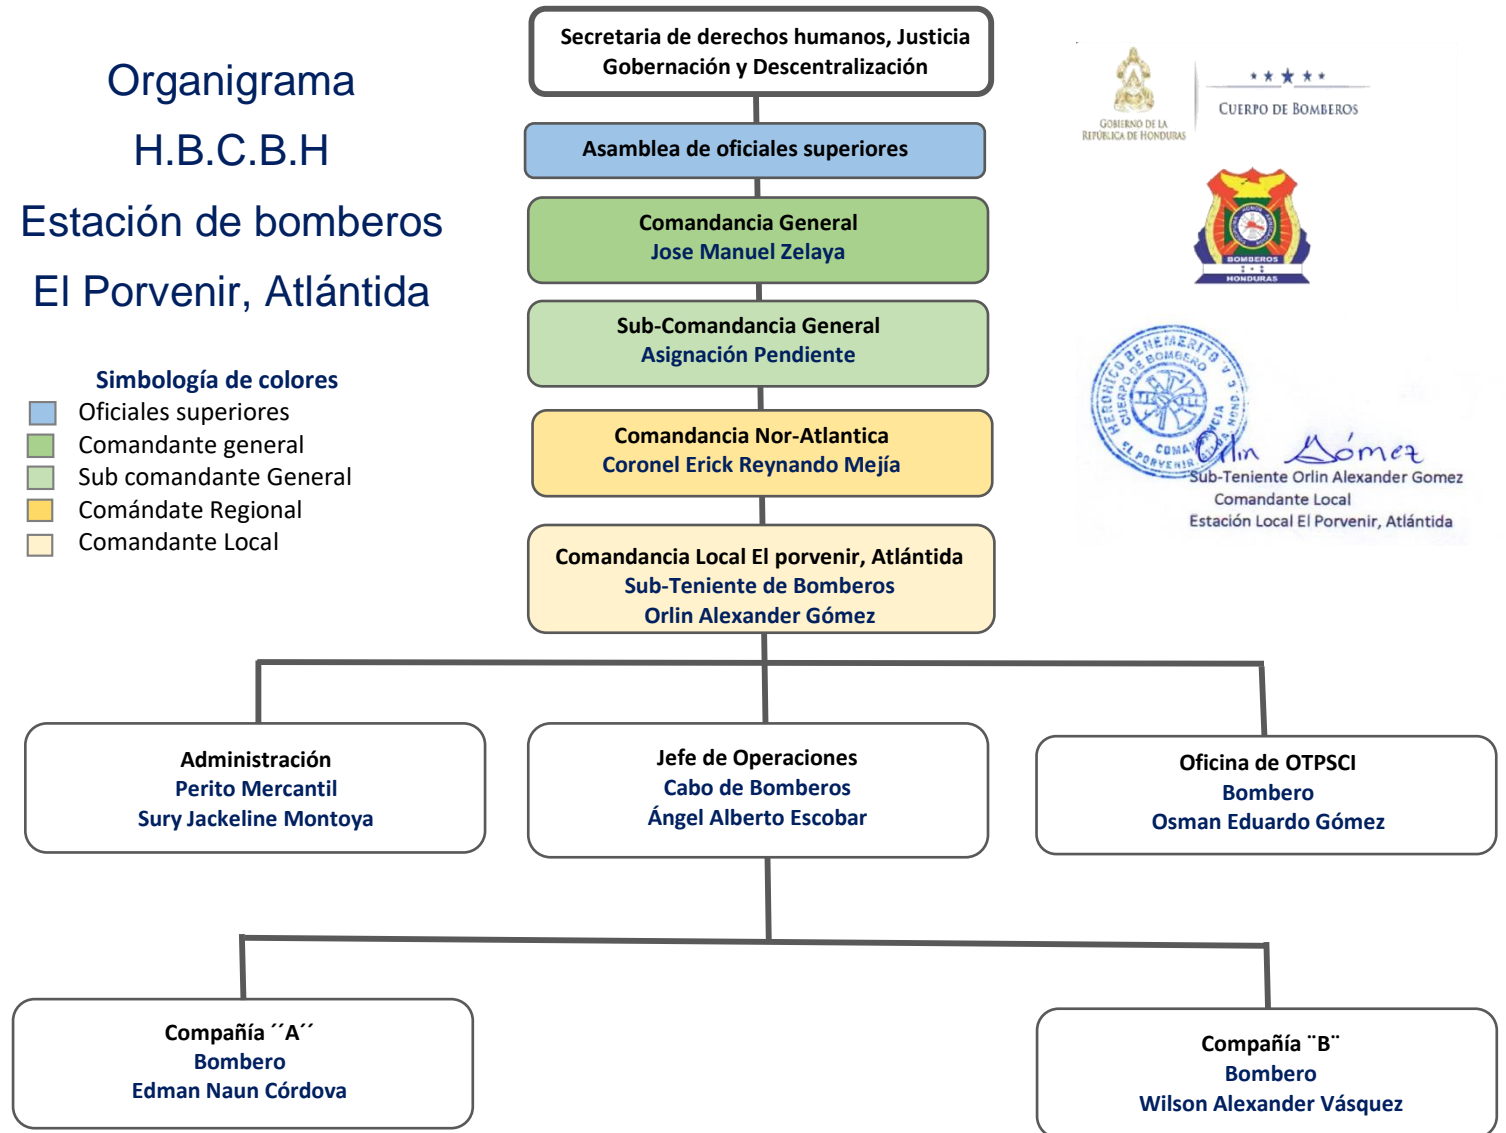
Organigrama
H.B.C.B.H
Estación de bomberos
El Porvenir, Atlántida

Simbología de colores
Oficiales superiores
Comandante general
Sub comandante General
Comándate Regional
Comandante Local

Secretaria de derechos humanos, Justicia Gobernación y Descentralización

Asamblea de oficiales superiores

Comandancia General
Jose Manuel Zelaya

Sub-Comandancia General
Asignación Pendiente

Comandancia Nor-Atlantica
Coronel Erick Reynando Mejía

Comandancia Local El porvenir, Atlántida
Sub-Teniente de Bomberos
Orlin Alexander Gómez

GOBIERNO DE LA REPÚBLICA DE HONDURAS
CUERPO DE BOMBEROS

BOMBEROS
HONDURAS

HEROICO Y BENEMÉRITO CUERPO DE BOMBEROS
COMANDANCIA EL PORVENIR
Orlin Gómez
Sub-Teniente Orlin Alexander Gomez
Comandante Local
Estación Local El Porvenir, Atlántida

Administración
Perito Mercantil
Sury Jackeline Montoya

Jefe de Operaciones
Cabo de Bomberos
Ángel Alberto Escobar

Oficina de OTPSCI
Bombero
Osman Eduardo Gómez

Compañía ´´A´´
Bombero
Edman Naun Córdova

Compañía ¨B¨
Bombero
Wilson Alexander Vásquez